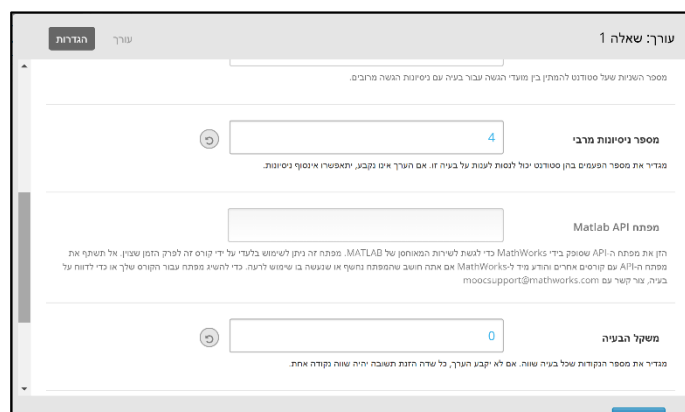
עורך: שאלה 1

עורך

הגדרות

מספר השניות שעל סטודנט להמתין בין מועדי הגשה עבור בעיה עם ניסיונות הגשה מרובים.

מספר ניסיונות מרבי

4

מגדיר את מספר הפעמים בהן סטודנט יכול לנסות לענות על בעיה זו. אם הערך אינו נקבע, יתאפשרו אינסוף ניסיונות.

מפתח Matlab API

הזן את מפתח ה-API שסופק בידי MathWorks כדי לגשת לשירות המאוחסן של MATLAB. מפתח זה ניתן לשימוש בלעדי על ידי קורס זה לפרק הזמן שצוין. אל תשתף את מפתח ה-API עם קורסים אחרים והודע מיד ל-MathWorks אם אתה חושב שהמפתח נחשף או שנעשה בו שימוש לרעה. כדי להשיג מפתח עבור הקורס שלך או כדי לדווח על בעיה, צור קשר עם moocsupport@mathworks.com

משקל הבעיה

0

מגדיר את מספר הנקודות שכל בעיה שווה. אם לא יקבע הערך, כל שדה הזנת תשובה יהיה שווה נקודה אחת.